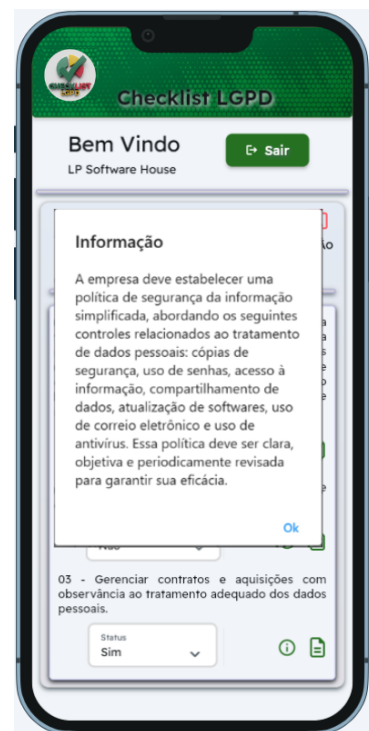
CHECKLIST LGPD

Checklist LGPD

Bem Vindo

LP Software House

Sair

Informação

A empresa deve estabelecer uma política de segurança da informação simplificada, abordando os seguintes controles relacionados ao tratamento de dados pessoais: cópias de segurança, uso de senhas, acesso à informação, compartilhamento de dados, atualização de softwares, uso de correio eletrônico e uso de antivírus. Essa política deve ser clara, objetiva e periodicamente revisada para garantir sua eficácia.

Ok

Não

03 - Gerenciar contratos e aquisições com observância ao tratamento adequado dos dados pessoais.

Status

Sim